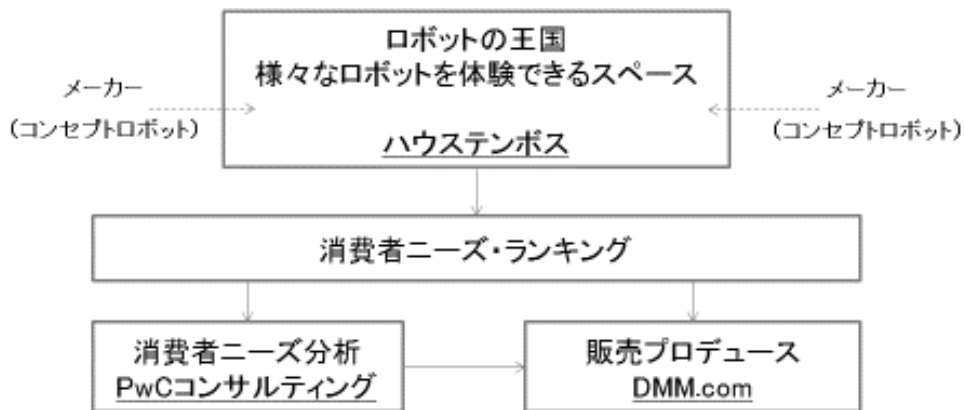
メーカー
（コンセプトロボット）

ロボットの王国
様々なロボットを体験できるスペース

ハウステンボス

メーカー
（コンセプトロボット）

消費者ニーズ・ランキング

消費者ニーズ分析
PwCコンサルティング

販売プロデュース
DMM.com